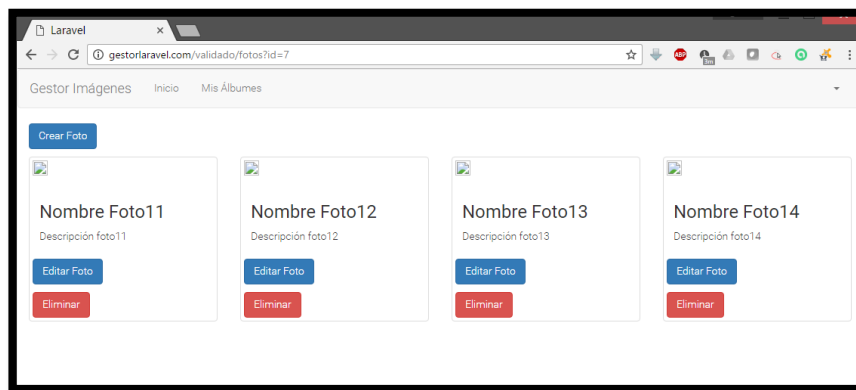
Laravel

gestorlaravel.com/validado/fotos?id=7

ABP

Gestor Imágenes Inicio Mis Álbumes

Crear Foto

Nombre Foto11

Descripción foto11

Editar Foto

Eliminar

Nombre Foto12

Descripción foto12

Editar Foto

Eliminar

Nombre Foto13

Descripción foto13

Editar Foto

Eliminar

Nombre Foto14

Descripción foto14

Editar Foto

Eliminar